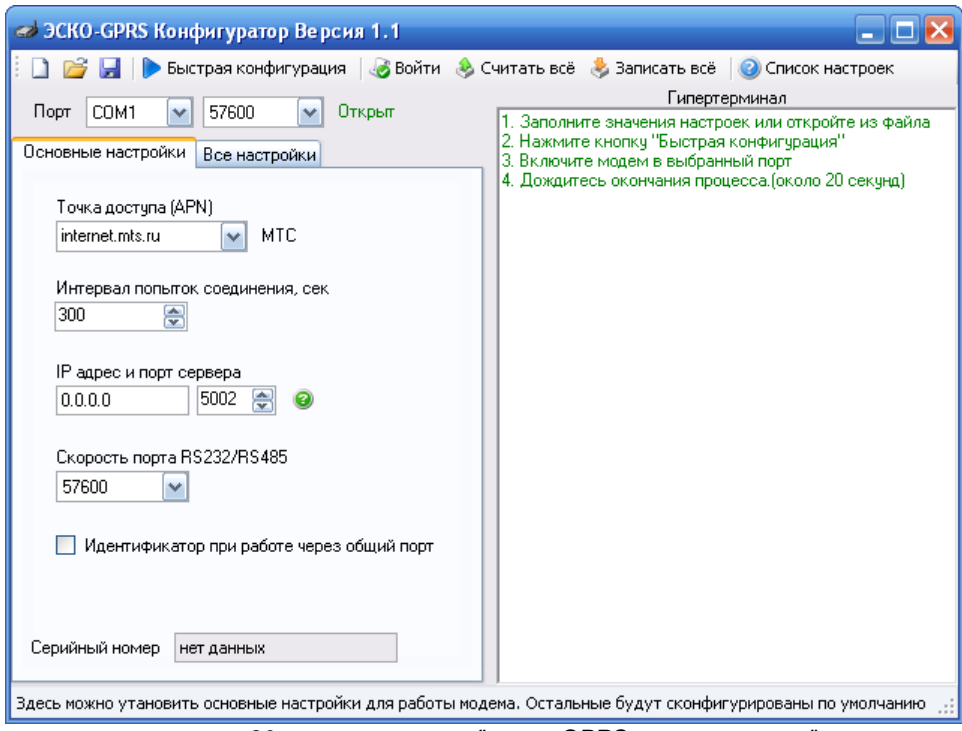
ЭСКО-GPRS Конфигуратор Версия 1.1

Быстрая конфигурация | Войти | Считать всё | Записать всё | Список настроек

Порт COM1 57600 Открыт

Основные настройки | Все настройки

Точка доступа (APN)
internet.mts.ru МТС

Интервал попыток соединения, сек
300

IP адрес и порт сервера
0.0.0.0 5002

Скорость порта RS232/RS485
57600

Идентификатор при работе через общий порт

Серийный номер нет данных

Гипертерминал
1. Заполните значения настроек или откройте из файла
2. Нажмите кнопку "Быстрая конфигурация"
3. Включите модем в выбранный порт
4. Дождитесь окончания процесса.(около 20 секунд)

Здесь можно утановить основные настройки для работы модема. Остальные будут сконфигурированы по умолчанию

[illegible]